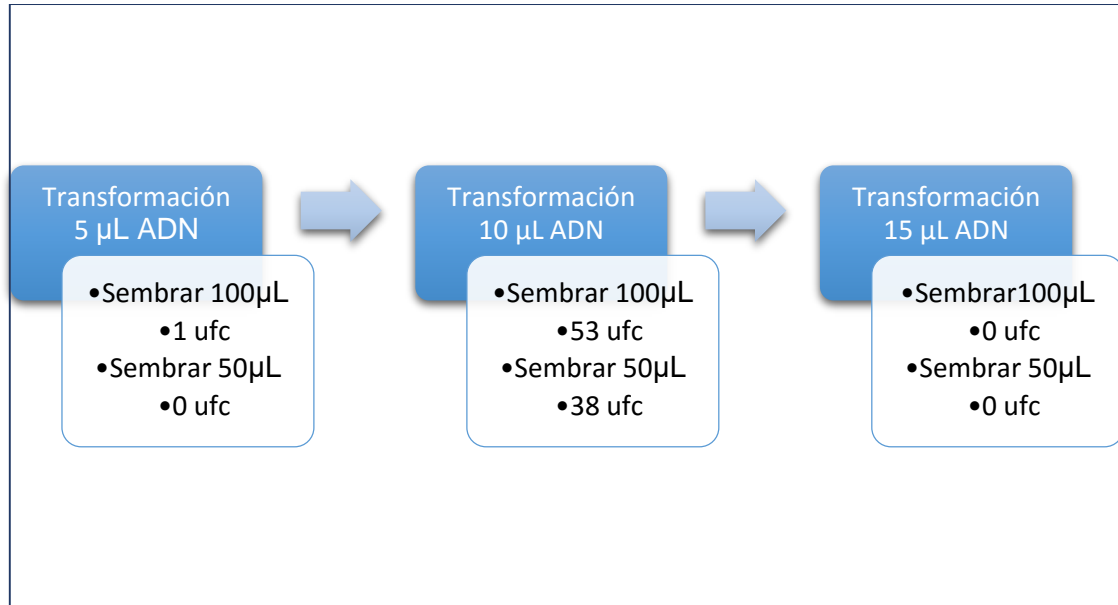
Transformación 5 µL ADN

•Sembrar 100µL
•1 ufc
•Sembrar 50µL
•0 ufc

Transformación 10 µL ADN

•Sembrar 100µL
•53 ufc
•Sembrar 50µL
•38 ufc

Transformación 15 µL ADN

•Sembrar100µL
•0 ufc
•Sembrar 50µL
•0 ufc